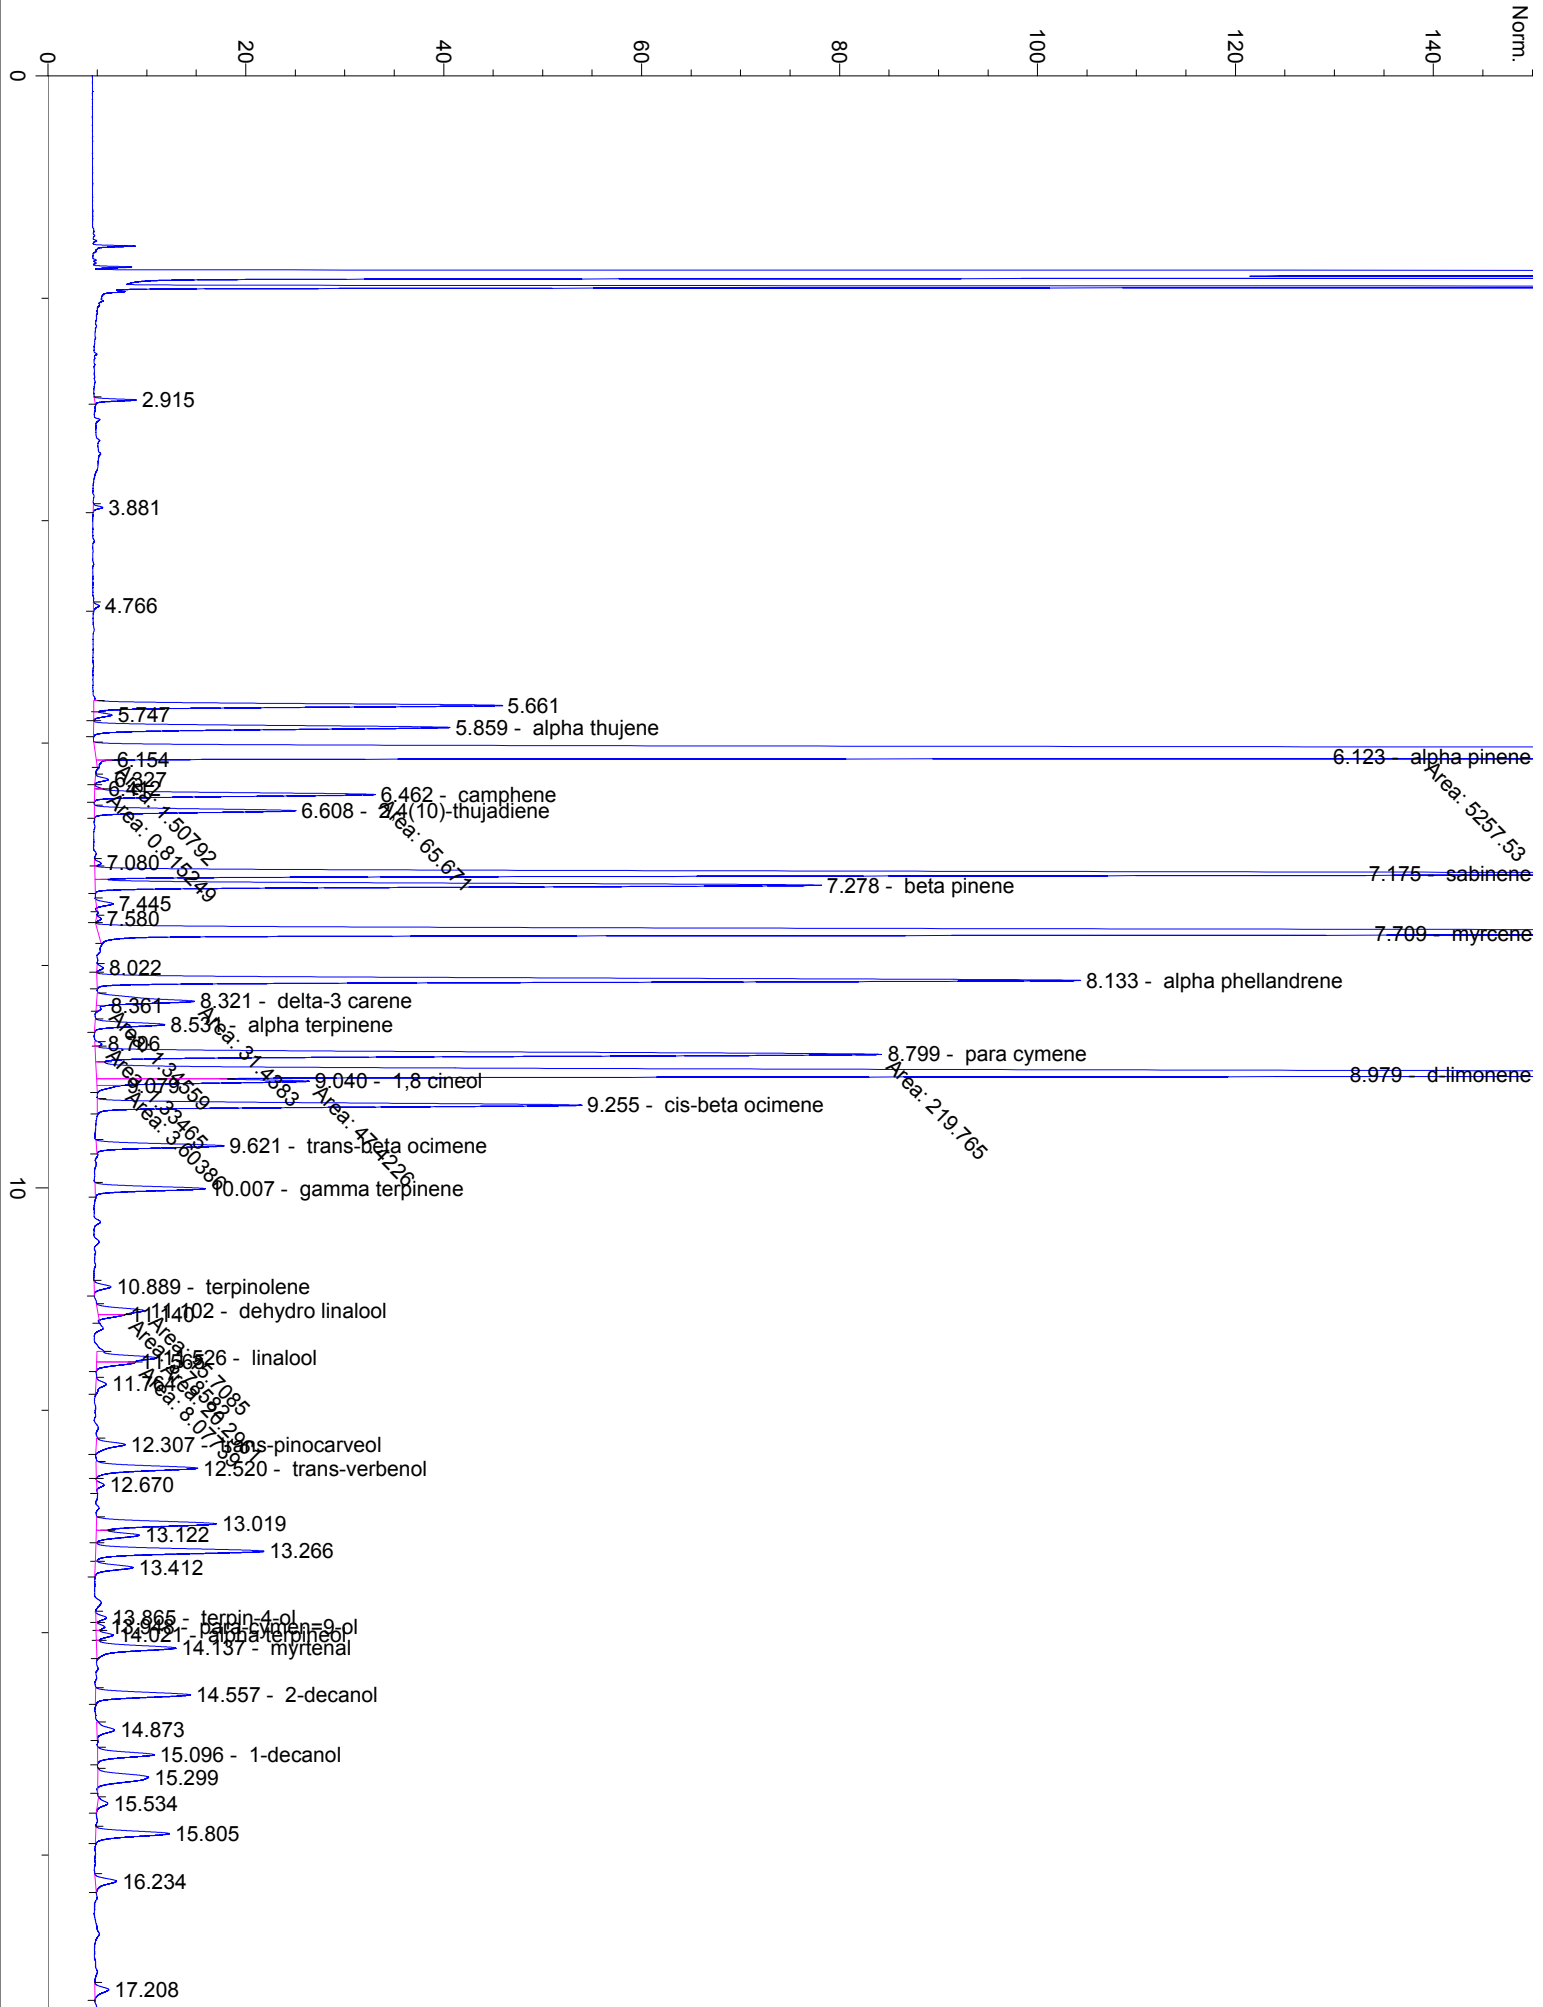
Norm.
0
20
40
60
80
100
120
140
0
2.915
3.881
4.766
5.661
5.747
5.859 - alpha thujene
6.154
6.123 - alpha pinene
Area: 5257.53
6.327
6.412
6.462 - camphene
6.608 - 2,4(10)-thujadiene
Area: 1.50792
Area: 0.815249
Area: 65.671
7.080
7.175 - sabinene
7.278 - beta pinene
7.445
7.580
7.709 - myrcene
8.022
8.133 - alpha phellandrene
8.321 - delta-3 carene
8.361
8.531 - alpha terpinene
Area: 31.4383
8.706
8.799 - para cymene
Area: 1.34559
8.979 - d-limonene
9.079
9.040 - 1,8 cineol
Area: 219.765
Area: 1.33465
Area: 47.4226
9.255 - cis-beta ocimene
Area: 3.60386
9.621 - trans-beta ocimene
10
10.007 - gamma terpinene
10.889 - terpinolene
11.140
11.102 - dehydro linalool
11.526 - linalool
11.563
11.767
Area: 55.7085
Area: 2.82858
Area: 26.2987
Area: 8.07397
12.307 - trans-pinocarveol
12.520 - trans-verbenol
12.670
13.019
13.122
13.266
13.412
13.865 - terpin-4-ol
13.948 - para-cymen-9-ol
14.021 - alpha terpineol
14.137 - myrtenal
14.557 - 2-decanol
14.873
15.096 - 1-decanol
15.299
15.534
15.805
16.234
17.208